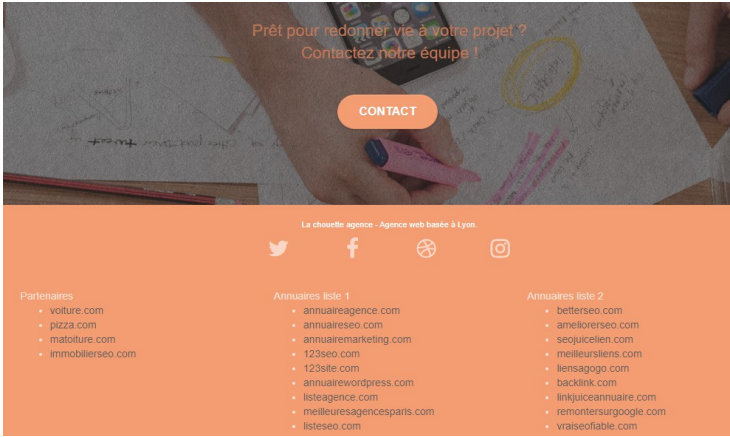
Prêt pour redonner vie à votre projet ?
Contactez notre équipe !

CONTACT

La chouette agence - Agence web basée à Lyon.

Partenaires
- voiture.com
- pizza.com
- matoiture.com
- immobilierseo.com

Annuaires liste 1
- annuaireagence.com
- annuaireseo.com
- annuairemarketing.com
- 123seo.com
- 123site.com
- annuairewordpress.com
- listeagence.com
- meilleuresagencesparis.com
- listeseo.com

Annuaires liste 2
- betterseo.com
- ameliorerseo.com
- seojuicelien.com
- meilleursliens.com
- liensagogo.com
- backlink.com
- linkjuiceannuaire.com
- remontersurgoogle.com
- vraiseofiable.com